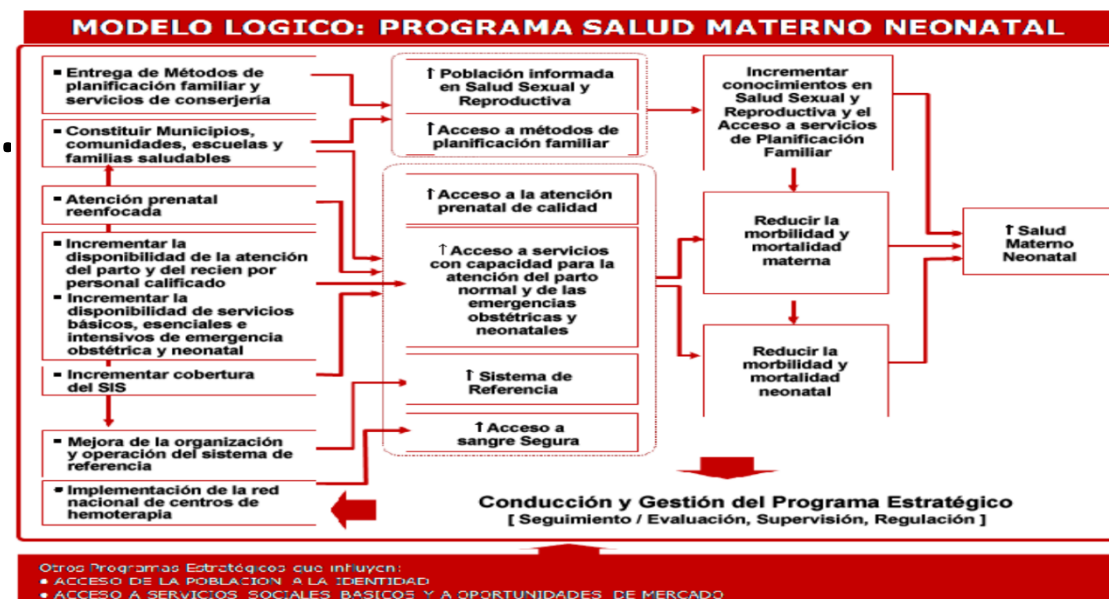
MODELO LOGICO: PROGRAMA SALUD MATERNO NEONATAL

▪ Entrega de Métodos de planificación familiar y servicios de conserjeria

▪ Constituir Municipios, comunidades, escuelas y familias saludables

▪ Atención prenatal reenfocada

▪ Incrementar la disponibilidad de la atención del parto y del recien por personal calificado

▪ Incrementar la disponibilidad de servicios básicos, esenciales e intensivos de emergencia obstétrica y neonatal

▪ Incrementar cobertura del SIS

▪ Mejora de la organización y operación del sistema de referencia

▪ Implementación de la red nacional de centros de hemoterapia

↑ Población informada en Salud Sexual y Reproductiva

↑ Acceso a métodos de planificación familiar

↑ Acceso a la atención prenatal de calidad

↑ Acceso a servicios con capacidad para la atención del parto normal y de las emergencias obstétricas y neonatales

↑ Sistema de Referencia

↑ Acceso a sangre Segura

Incrementar conocimientos en Salud Sexual y Reproductiva y el Acceso a servicios de Planificación Familiar

Reducir la morbilidad y mortalidad materna

Reducir la morbilidad y mortalidad neonatal

↑ Salud Materno Neonatal

Conducción y Gestión del Programa Estratégico
[ Seguimiento / Evaluación, Supervisión, Regulación ]

Otros Programas Estratégicos que influyen:
• ACCESO DE LA POBLACION A LA IDENTIDAD
• ACCESO A SERVICIOS SOCIALES BASICOS Y A OPORTUNIDADES DE MERCADO